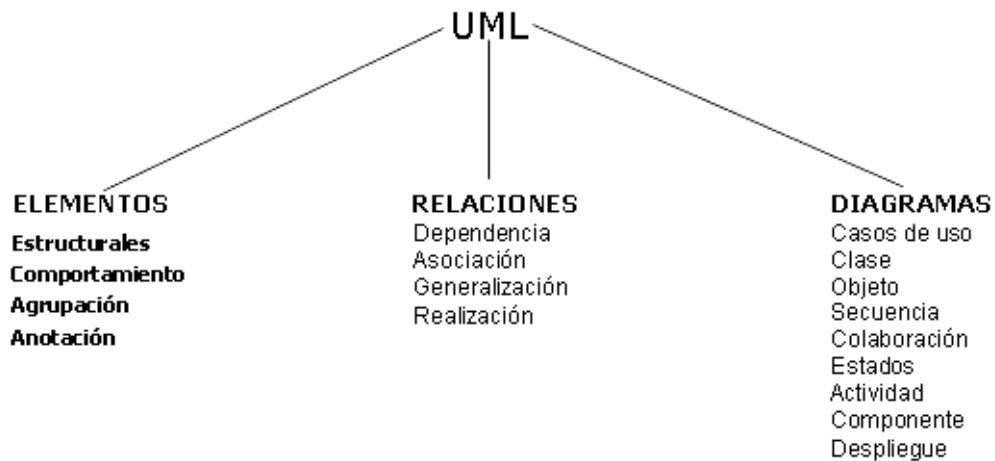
UML

ELEMENTOS
Estructurales
Comportamiento
Agrupación
Anotación

RELACIONES
Dependencia
Asociación
Generalización
Realización

DIAGRAMAS
Casos de uso
Clase
Objeto
Secuencia
Colaboración
Estados
Actividad
Componente
Despliegue